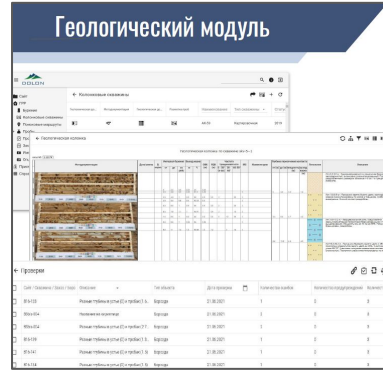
Геологический модуль

DOLON

← Колонковые скважины

Сайт
Колонковые скважины

← Геологическая колонка

Геологическая колонка по скважине

← Проверки

| Сайт / Скважина / Блок / Уступ | Описание | Тип объекта | Дата проверки | Количество ошибок | Количество неподтверждений | Количество |
|---|---|---|---|---|---|---|
| BTA-129 | Разные глубины в устье (С) и пробах (1.5... | Бородка | 21.06.2021 | 1 | 0 | 0 |
| 906ra-054 | Наложение интервалов | Бородка | 21.06.2021 | 1 | 0 | 0 |
| 906ra-054 | Разные глубины в устье (С) и пробах (7.7... | Бородка | 21.06.2021 | 1 | 0 | 0 |
| BTA-129 | Разные глубины в устье (С) и пробах (1.5... | Бородка | 21.06.2021 | 1 | 0 | 0 |
| BTA-141 | Разные глубины в устье (С) и пробах (1.5... | Бородка | 21.06.2021 | 1 | 0 | 0 |
| BTA-134 | Разные глубины в устье (С) и пробах (1.5... | Бородка | 21.06.2021 | 1 | 0 | 0 |